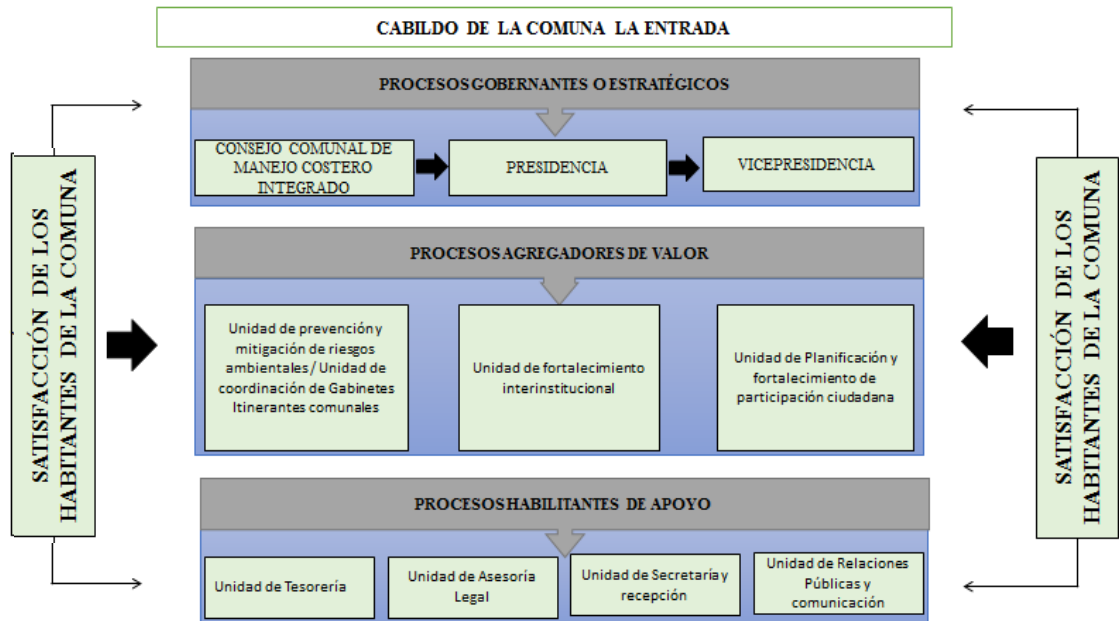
CABILDO DE LA COMUNA LA ENTRADA

SATISFACCIÓN DE LOS HABITANTES DE LA COMUNA

PROCESOS GOBERNANTES O ESTRATÉGICOS

CONSEJO COMUNAL DE MANEJO COSTERO INTEGRADO

PRESIDENCIA

VICEPRESIDENCIA

PROCESOS AGREGADORES DE VALOR

Unidad de prevención y mitigación de riesgos ambientales / Unidad de coordinación de Gabinetes Itinerantes comunales

Unidad de fortalecimiento interinstitucional

Unidad de Planificación y fortalecimiento de participación ciudadana

PROCESOS HABILITANTES DE APOYO

Unidad de Tesorería

Unidad de Asesoría Legal

Unidad de Secretaría y recepción

Unidad de Relaciones Públicas y comunicación

SATISFACCIÓN DE LOS HABITANTES DE LA COMUNA